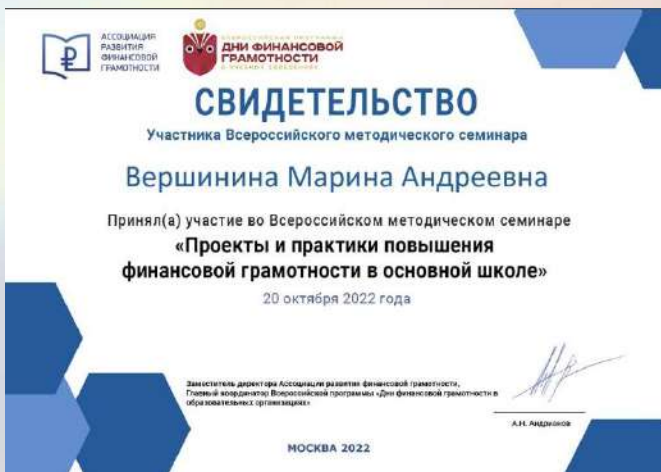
АССОЦИАЦИЯ РАЗВИТИЯ ФИНАНСОВОЙ ГРАМОТНОСТИ

ВСЕРОССИЙСКАЯ ПРОГРАММА
ДНИ ФИНАНСОВОЙ ГРАМОТНОСТИ
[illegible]

СВИДЕТЕЛЬСТВО
Участника Всероссийского методического семинара

Вершинина Марина Андреевна

Принял(а) участие во Всероссийском методическом семинаре
«Проекты и практики повышения финансовой грамотности в основной школе»
20 октября 2022 года

Заместитель директора Ассоциации развития финансовой грамотности, Главный координатор Всероссийской программы «Дни финансовой грамотности в образовательных организациях»

А.Н. Андрианов

МОСКВА 2022